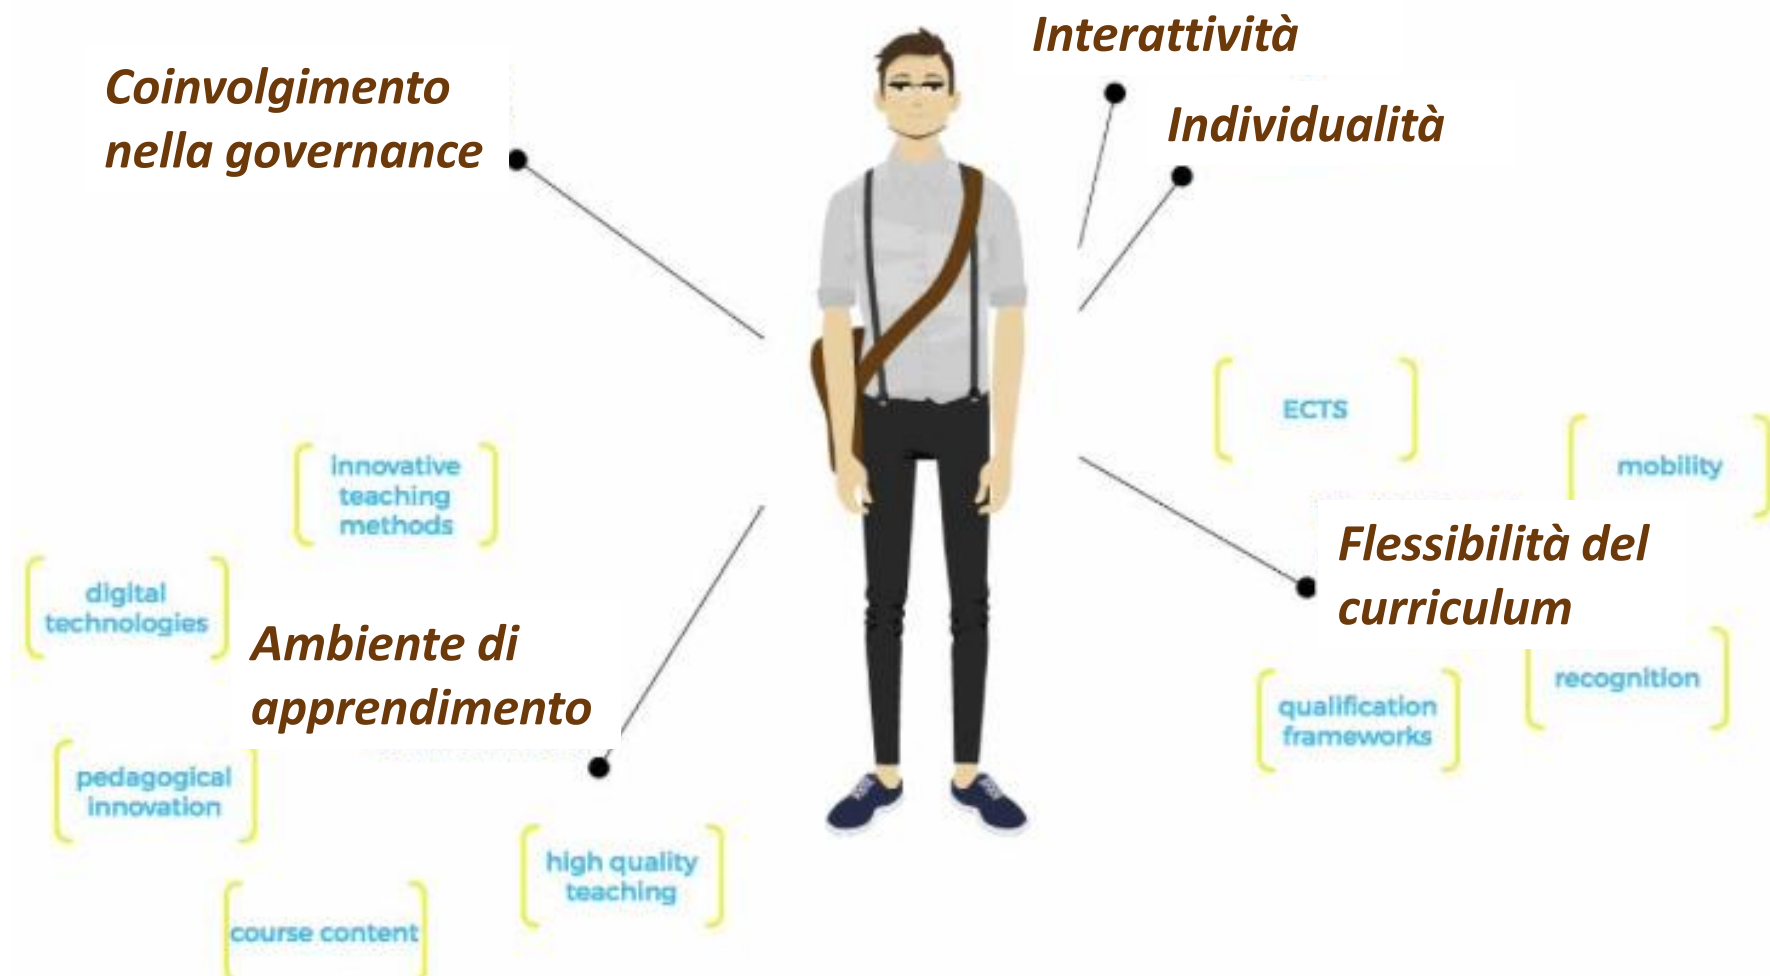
Coinvolgimento nella governance

Interattività

Individualità

ECTS

mobility

innovative teaching methods

digital technologies

Ambiente di apprendimento

Flessibilità del curriculum

recognition

qualification frameworks

pedagogical innovation

high quality teaching

course content